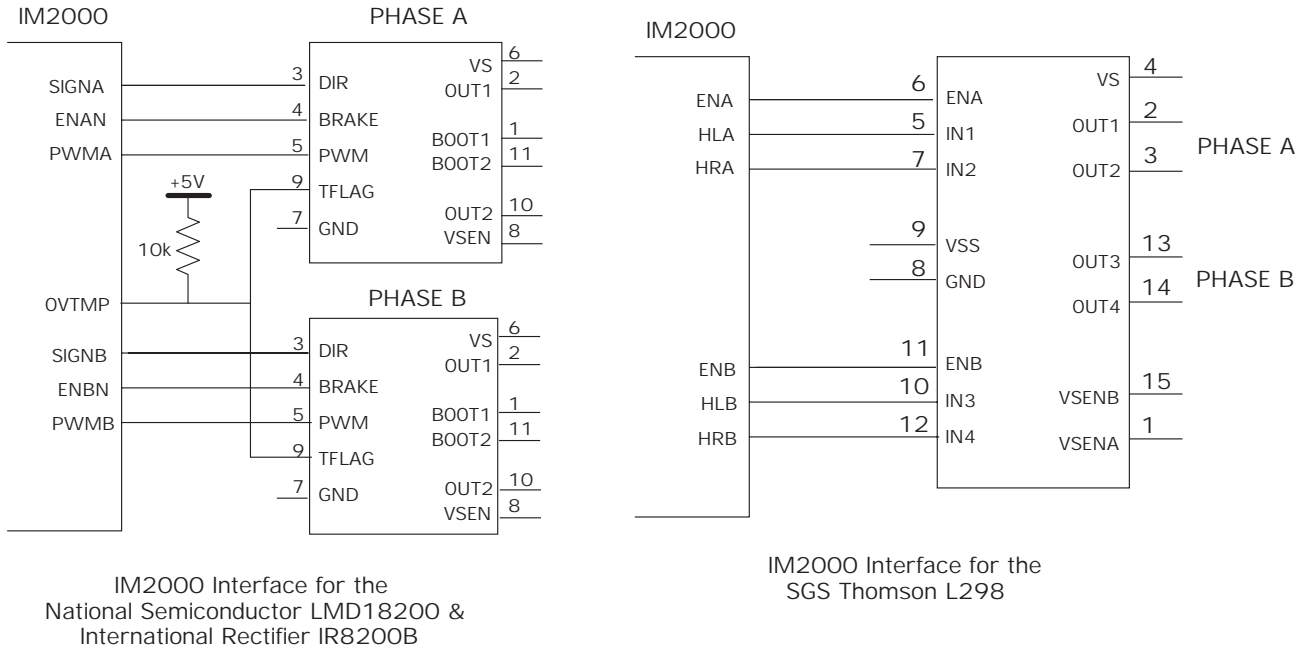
IM2000

PHASE A

SIGNA
ENAN
PWMA
+5V
10k
OVTMP
SIGNB
ENBN
PWMB

3 DIR
4 BRAKE
5 PWM
9 TFLAG
7 GND

VS 6
OUT1 2
BOOT1 1
BOOT2 11
OUT2 10
VSEN 8

PHASE B

3 DIR
4 BRAKE
5 PWM
9 TFLAG
7 GND

VS 6
OUT1 2
BOOT1 1
BOOT2 11
OUT2 10
VSEN 8

IM2000 Interface for the National Semiconductor LMD18200 & International Rectifier IR8200B

IM2000

ENA
HLA
HRA
ENB
HLB
HRB

6 ENA
5 IN1
7 IN2
9 VSS
8 GND
11 ENB
10 IN3
12 IN4

VS 4
OUT1 2
OUT2 3
OUT3 13
OUT4 14
VSENB 15
VSENA 1

PHASE A
PHASE B

IM2000 Interface for the SGS Thomson L298